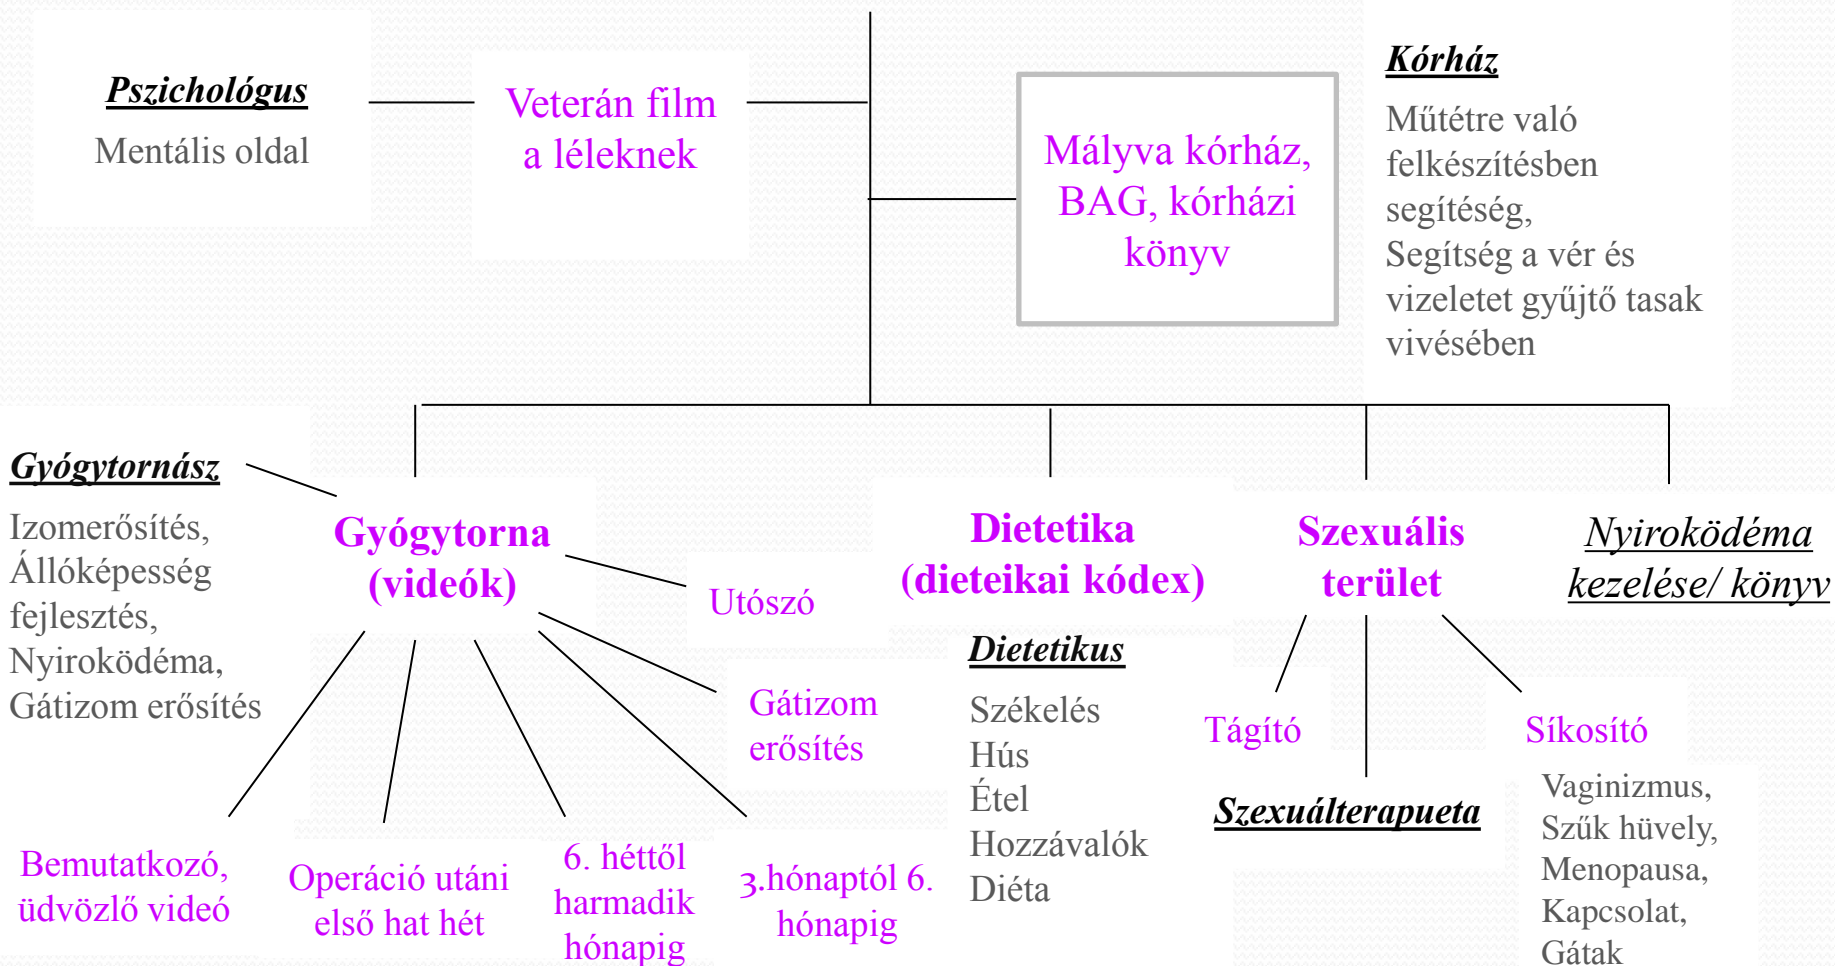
Pszichológus
Mentális oldal

Veterán film a léleknek

Mályva kórház, BAG, kórházi könyv

Kórház
Műtétre való felkészítésben segítéség,
Segítség a vér és vizeletet gyűjtő tasak vivésében

Gyógytornász
Izomerősítés, Állóképesség fejlesztés, Nyiroködéma, Gátizom erősítés

Gyógytorna (videók)

Utószó

Gátizom erősítés

Bemutatkozó, üdvözlő videó

Operáció utáni első hat hét

6. héttől harmadik hónapig

3.hónaptól 6. hónapig

Dietetika (dieteikai kódex)

Dietetikus
Székelés
Hús
Étel
Hozzávalók
Diéta

Szexuális terület

Tágító

Szexuálterapueta

Síkosító
Vaginizmus, Szűk hüvely, Menopausa, Kapcsolat, Gátak

Nyiroködéma kezelése/ könyv